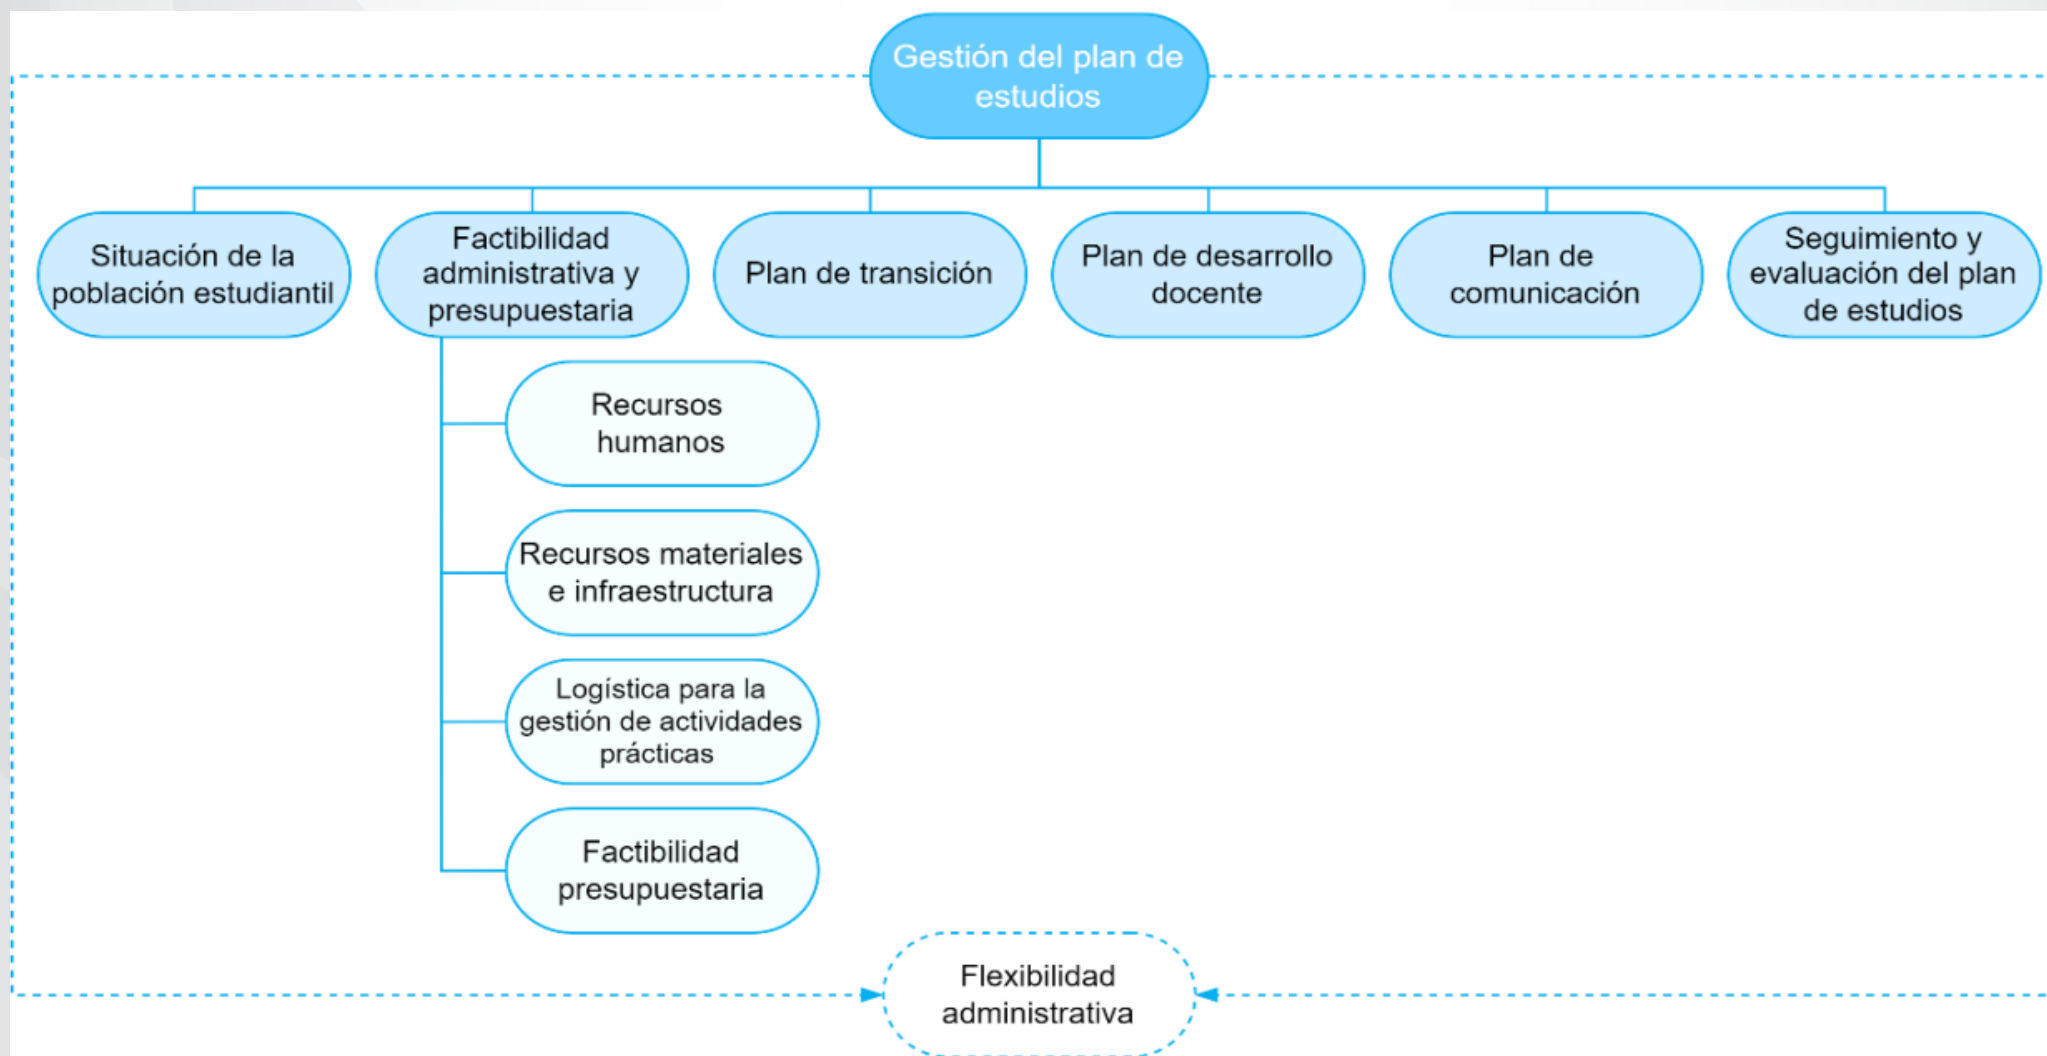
Gestión del plan de estudios

Situación de la población estudiantil

Factibilidad administrativa y presupuestaria

Plan de transición

Plan de desarrollo docente

Plan de comunicación

Seguimiento y evaluación del plan de estudios

Recursos humanos

Recursos materiales e infraestructura

Logística para la gestión de actividades prácticas

Factibilidad presupuestaria

Flexibilidad administrativa